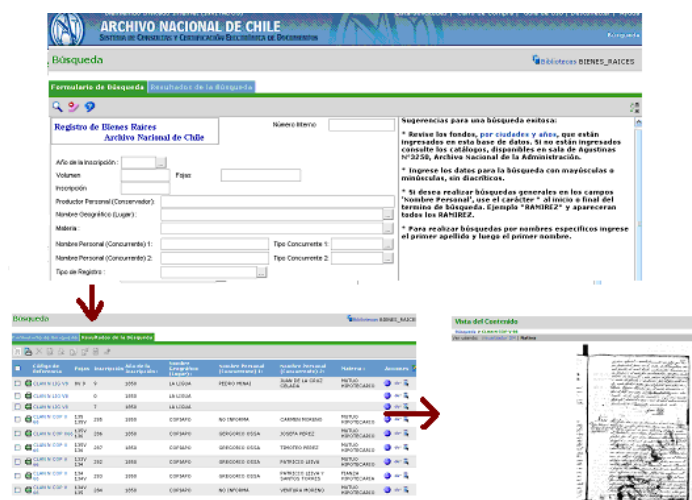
ARCHIVO NACIONAL DE CHILE
SISTEMA DE CONSULTAS Y CERTIFICACIÓN ELECTRÓNICA DE DOCUMENTOS

Búsqueda

Bibliotecas BIENES_RAICES

Formulario de Búsqueda | Resultados de la Búsqueda

Registro de Bienes Raices
Archivo Nacional de Chile

Número Interno

Año de la Inscripción :
Volumen
Fojas
Inscripción
Productor Personal (Conservador) :
Nombre Geográfico (Lugar) :
Materia :
Nombre Personal (Concurrente) 1:
Tipo Concurrente 1:
Nombre Personal (Concurrente) 2:
Tipo Concurrente 2:
Tipo de Registro :

Sugerencias para una búsqueda exitosa:

* Revise los fondos, por ciudades y años, que están ingresados en esta base de datos. Si no están ingresados consulte los catálogos, disponibles en sala de Agustinas N°3250, Archivo Nacional de la Administración.

* Ingrese los datos para la búsqueda con mayúsculas o minúsculas, sin diacríticos.

* Si desea realizar búsquedas generales en los campos "Nombre Personal", use el carácter * al inicio o final del termino de búsqueda. Ejemplo "RAMIREZ*" y apareceran todos los RAMIREZ.

* Para realizar búsquedas por nombres específicos ingrese el primer apellido y luego el primer nombre.

Búsqueda

Bibliotecas BIENES_RAICES

Formulario de Búsqueda | Resultados de la Búsqueda

| Código de Referencia | Fojas | Inscripción | Año de la Inscripción | Nombre Geográfico (Lugar) | Nombre Personal (Concurrente) 1 | Nombre Personal (Concurrente) 2 | Materia | Acciones |
|---|---|---|---|---|---|---|---|---|
| CLARN LIG V8 | 9 | 9 | 1950 | LA LIGUA | PEDRO PENA | JUAN DE LA CRUZ OSLADA | MUTUO HIPOTECARIO | |
| CLARN LIG V8 | | 0 | 1950 | LA LIGUA | | | | |
| CLARN LIG V8 | | 7 | 1950 | LA LIGUA | | | | |
| CLARN COP 6 | 135 | 235 | 1950 | COPIAPO | NO INFORMA | CARMEN MORENO | MUTUO HIPOTECARIO | |
| CLARN COP 6 | 135 | 236 | 1950 | COPIAPO | GREGORIO OSSA | JOSEFA PEREZ | MUTUO HIPOTECARIO | |
| CLARN COP 6 | 136 | 237 | 1950 | COPIAPO | GREGORIO OSSA | TIMOTEO PEREZ | MUTUO HIPOTECARIO | |
| CLARN COP 6 | 136 | 232 | 1950 | COPIAPO | GREGORIO OSSA | PATRICIO LEIVA | MUTUO HIPOTECARIO | |
| CLARN COP 6 | 134 | 233 | 1950 | COPIAPO | GREGORIO OSSA | PATRICIO LEIVA Y SANTOS TORRES | FIANZA HIPOTECARIA | |
| CLARN COP 6 | 134 | 234 | 1950 | COPIAPO | NO INFORMA | VENTURA MORENO | MUTUO HIPOTECARIO | |

Vista del Contenido